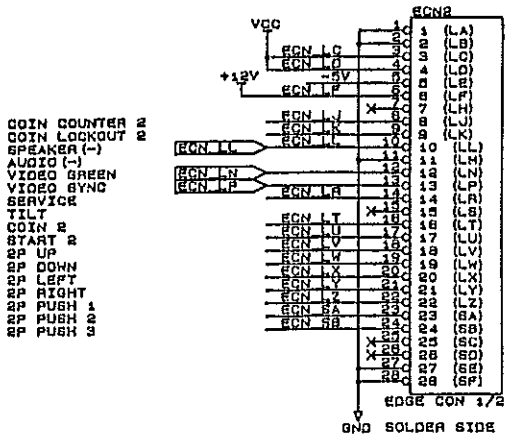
ECN2

VCC

+12V

-5V

COIN COUNTER 2
COIN LOCKOUT 2
SPEAKER (-)
AUDIO (-)
VIDEO GREEN
VIDEO SYNC
SERVICE
TILT
COIN 2
START 2
2P UP
2P DOWN
2P LEFT
2P RIGHT
2P PUSH 1
2P PUSH 2
2P PUSH 3

ECN LC
ECN LD
ECN LF
ECN LJ
ECN LK
ECN LL
ECN LL
ECN LN
ECN LP
ECN LR
ECN LT
ECN LU
ECN LV
ECN LW
ECN LX
ECN LY
ECN LZ
ECN SA
ECN SB

1 (LA)
2 (LB)
3 (LC)
4 (LD)
5 (LE)
6 (LF)
7 (LH)
8 (LJ)
9 (LK)
10 (LL)
11 (LM)
12 (LN)
13 (LP)
14 (LR)
15 (LS)
16 (LT)
17 (LU)
18 (LV)
19 (LW)
20 (LX)
21 (LY)
22 (LZ)
23 (SA)
24 (SB)
25 (SC)
26 (SD)
27 (SE)
28 (SF)

EDGE CON 1/2

GND SOLDER SIDE